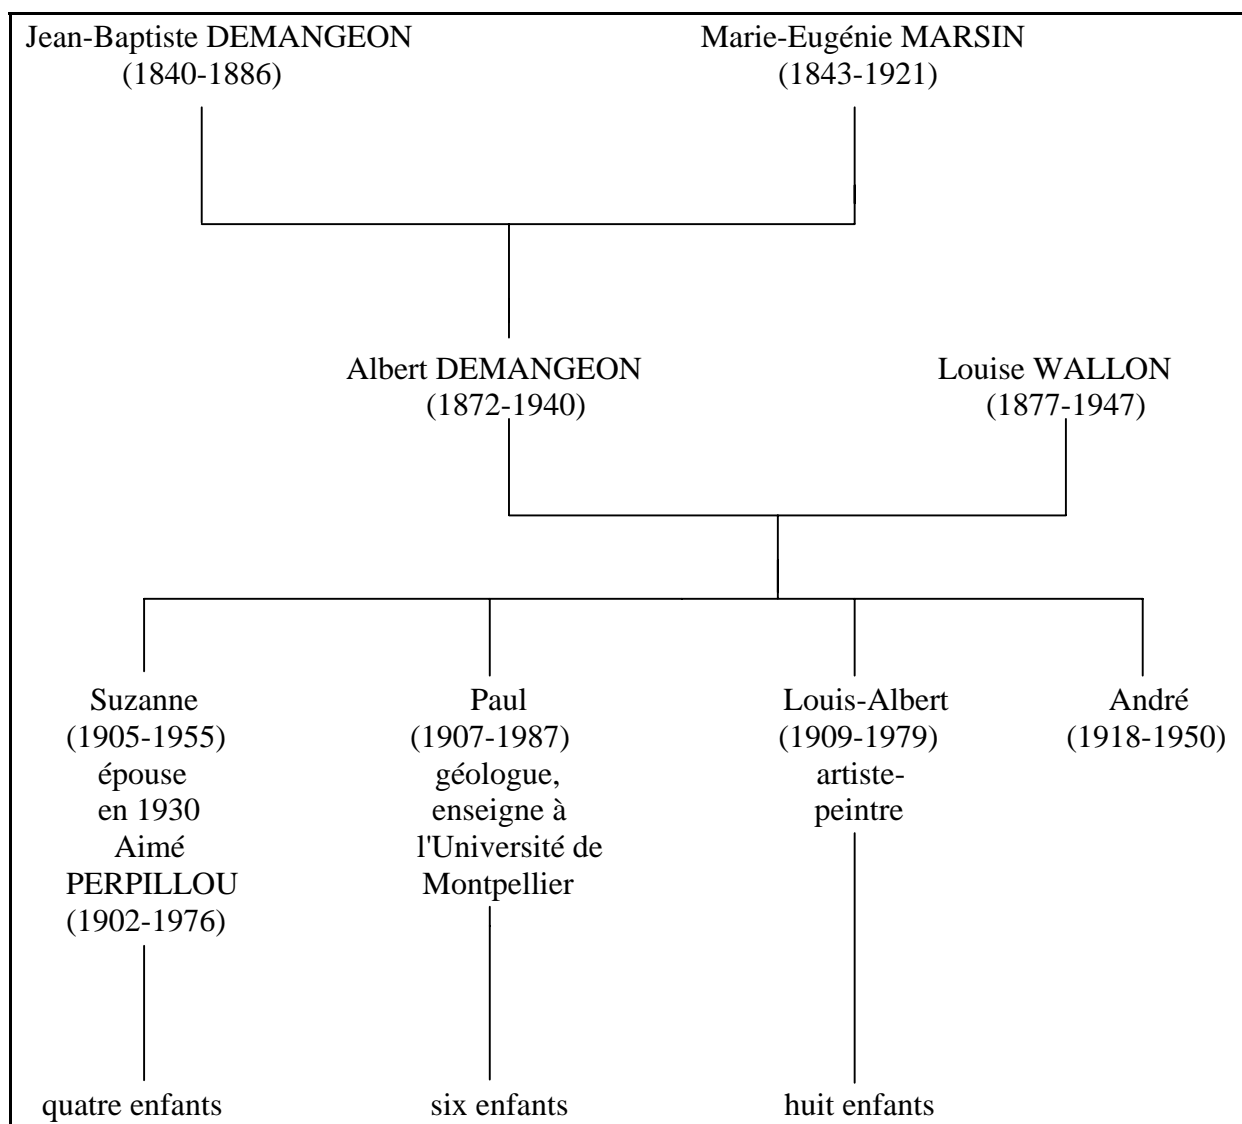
Jean-Baptiste DEMANGEON
(1840-1886)

Marie-Eugénie MARSIN
(1843-1921)

Albert DEMANGEON
(1872-1940)

Louise WALLON
(1877-1947)

Suzanne
(1905-1955)
épouse
en 1930
Aimé
PERPILLOU
(1902-1976)

Paul
(1907-1987)
géologue,
enseigne à
l'Université de
Montpellier

Louis-Albert
(1909-1979)
artiste-peintre

André
(1918-1950)

quatre enfants

six enfants

huit enfants